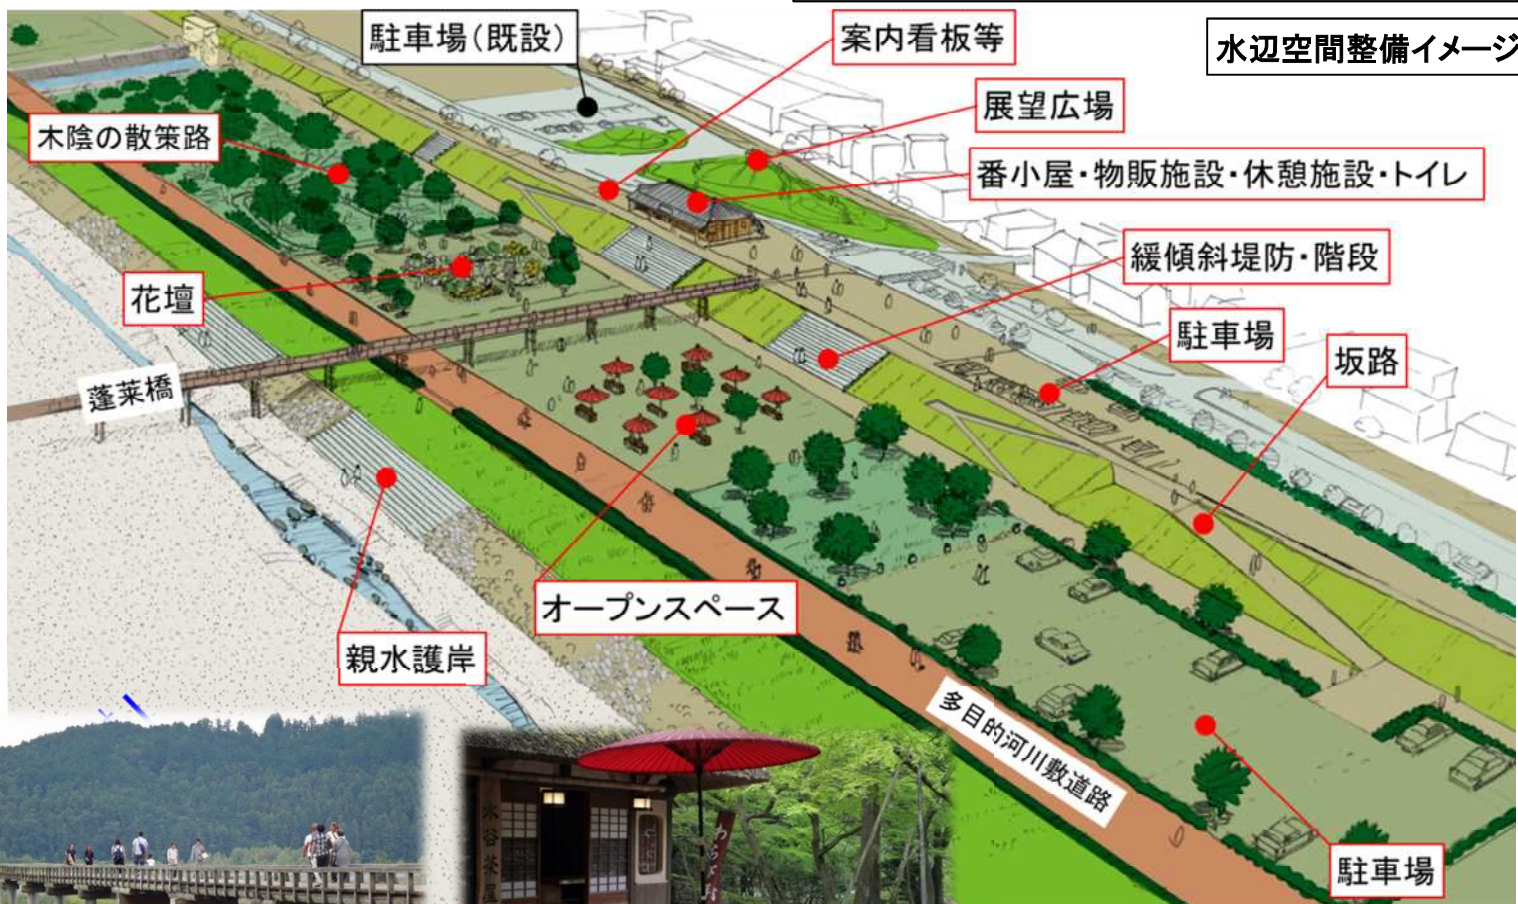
水辺空間整備イメージ

駐車場(既設)

案内看板等

展望広場

木陰の散策路

番小屋・物販施設・休憩施設・トイレ

緩傾斜堤防・階段

花壇

駐車場

坂路

蓬莱橋

オープンスペース

親水護岸

多目的河川敷道路

駐車場